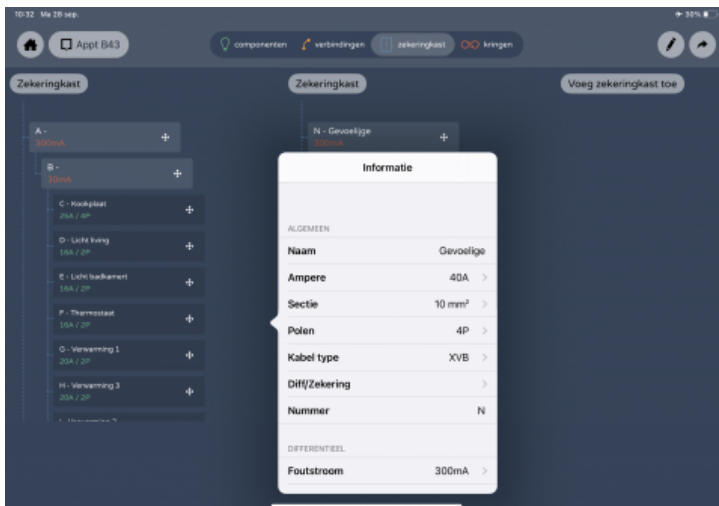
10:32 Ma 28 sep.

30%

Appt B43

componenten verbindingen zekeringkast kringen

Zekeringkast

Zekeringkast

Voeg zekeringkast toe

A -
300mA

B -
30mA

C - Kookplaat
25A / 4P

D - Licht living
16A / 2P

E - Licht badkamer
16A / 2P

F - Thermostaat
16A / 2P

G - Verwarming 1
20A / 2P

H - Verwarming 3
20A / 2P

I - Verwarming 2

N - Gevoelige
300mA

Informatie

ALGEMEEN

| | |
|---|---|
| Naam | Gevoelige |
| Ampere | 40A |
| Sectie | 10 mm² |
| Polen | 4P |
| Kabel type | XVB |
| Diff/Zekering | |
| Nummer | N |

DIFFERENTIEEL

| | |
|---|---|
| Foutstroom | 300mA |